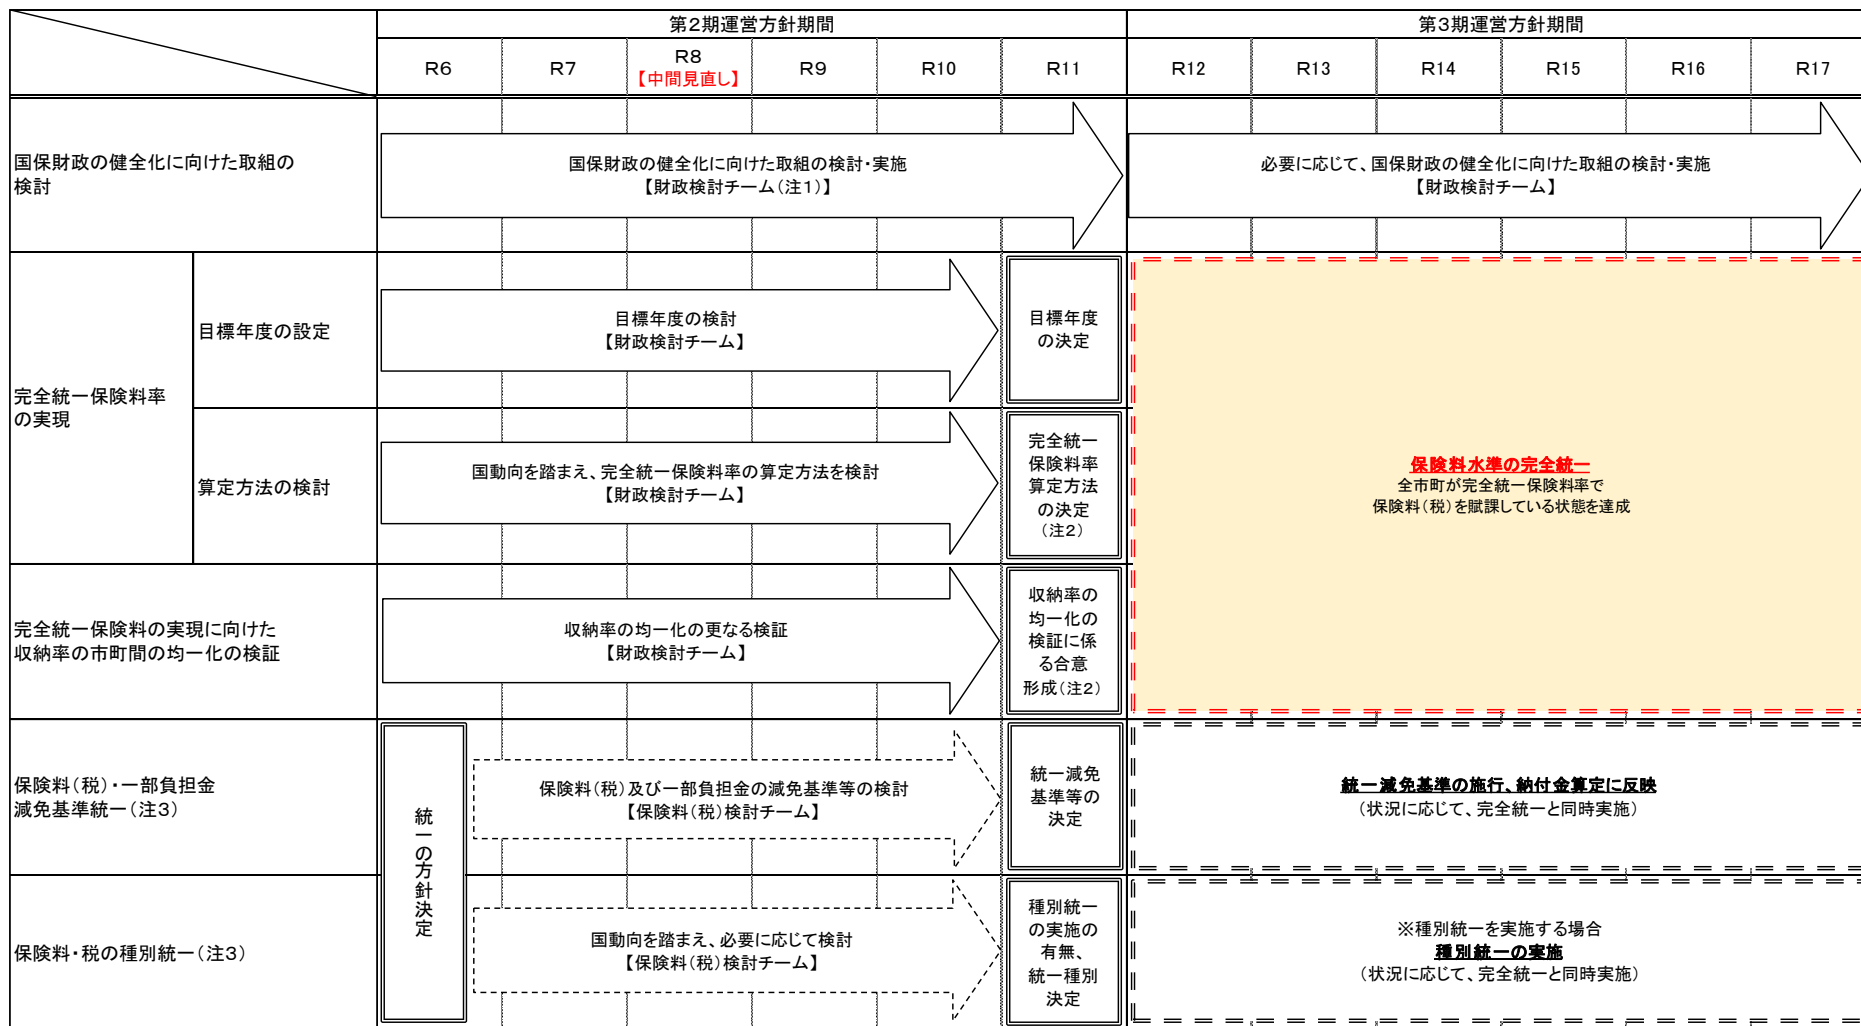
| | | 第2期運営方針期間 | | | | | | 第3期運営方針期間 | | | | | |
|---|---|---|---|---|---|---|---|---|---|---|---|---|---|
| | | R6 | R7 | R8<br>【中間見直し】 | R9 | R10 | R11 | R12 | R13 | R14 | R15 | R16 | R17 |
| 国保財政の健全化に向けた取組の検討 | | 国保財政の健全化に向けた取組の検討・実施<br>【財政検討チーム(注1)】 | | | | | | 必要に応じて、国保財政の健全化に向けた取組の検討・実施<br>【財政検討チーム】 | | | | | |
| 完全統一保険料率の実現 | 目標年度の設定 | 目標年度の検討<br>【財政検討チーム】 | | | | | 目標年度の決定 | 保険料水準の完全統一<br>全市町が完全統一保険料率で保険料(税)を賦課している状態を達成 | | | | | |
| | 算定方法の検討 | 国動向を踏まえ、完全統一保険料率の算定方法を検討<br>【財政検討チーム】 | | | | | 完全統一保険料率算定方法の決定(注2) | | | | | | |
| 完全統一保険料の実現に向けた収納率の市町間の均一化の検証 | | 収納率の均一化の更なる検証<br>【財政検討チーム】 | | | | | 収納率の均一化の検証に係る合意形成(注2) | | | | | | |
| 保険料(税)・一部負担金減免基準統一(注3) | | 統一の方針決定 | 保険料(税)及び一部負担金の減免基準等の検討<br>【保険料(税)検討チーム】 | | | | 統一減免基準等の決定 | 統一減免基準の施行、納付金算定に反映<br>(状況に応じて、完全統一と同時実施) | | | | | |
| 保険料・税の種別統一(注3) | | | 国動向を踏まえ、必要に応じて検討<br>【保険料(税)検討チーム】 | | | | 種別統一の実施の有無、統一種別決定 | ※種別統一を実施する場合<br>種別統一の実施<br>(状況に応じて、完全統一と同時実施) | | | | | |